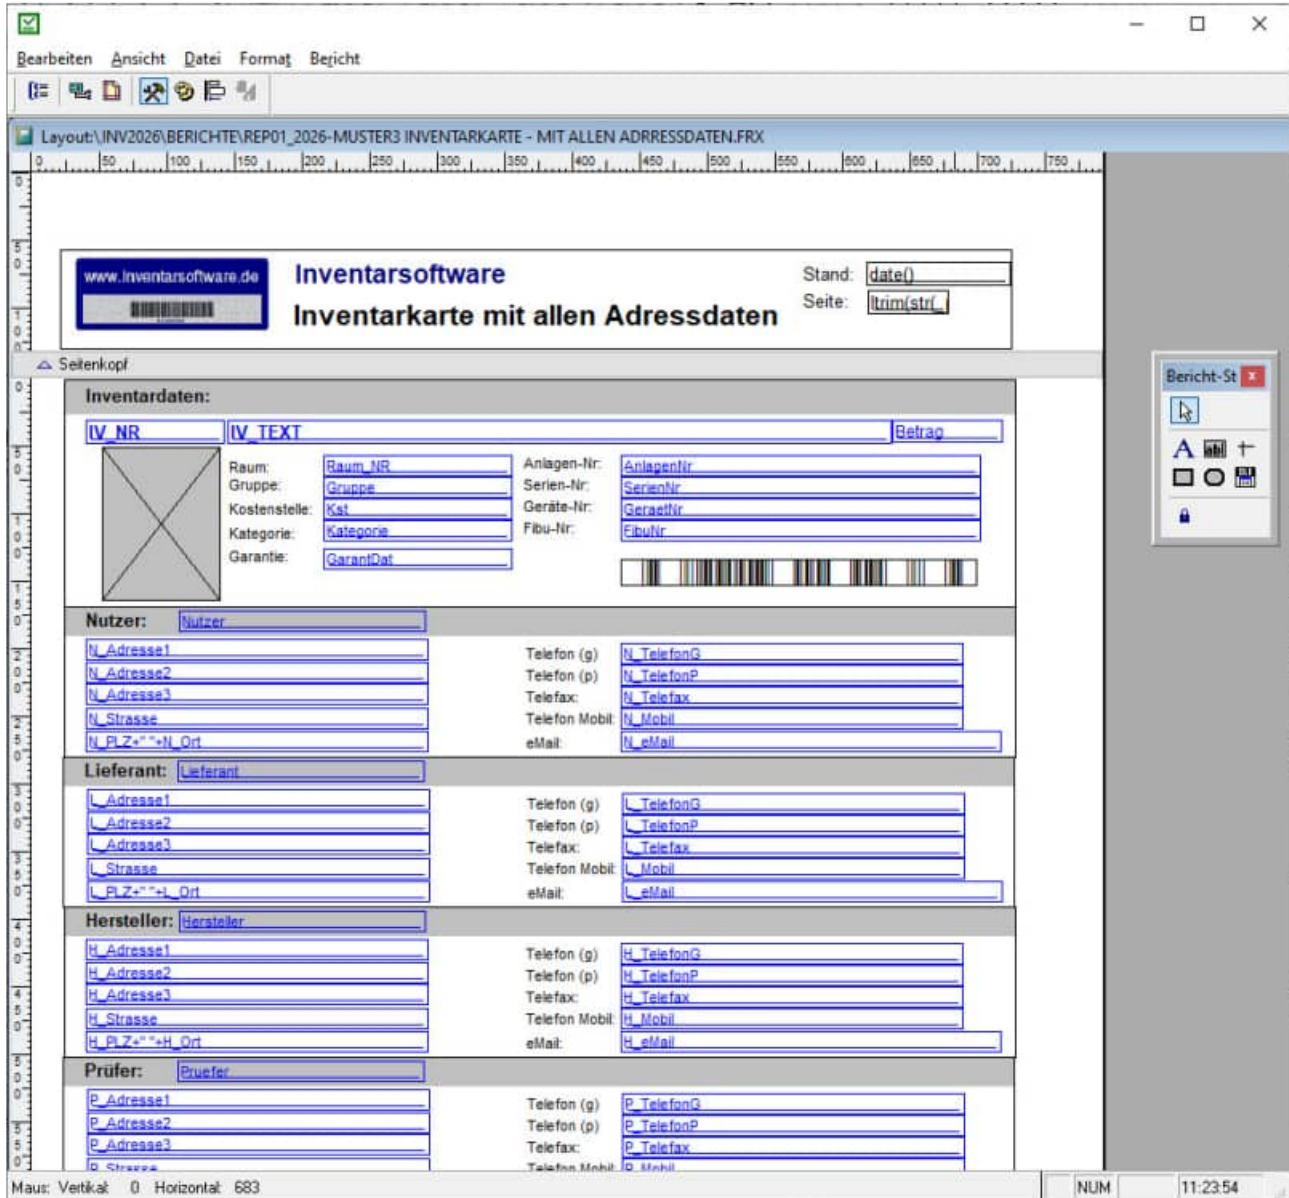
Bearbeiten Ansicht Datei Format Bericht

Layout:\INV2026\BERICHTE\REP01_2026-MUSTER3 INVENTARKARTE - MIT ALLEN ADRRESSDATEN.FRX

0 50 100 150 200 250 300 350 400 450 500 550 600 650 700 750

www.inventarsoftware.de

Inventarsoftware

Inventarkarte mit allen Adressdaten

Stand: date()
Seite: ltrim(str(

Seitenkopf

Bericht-St

Inventardaten:

IV_NR IV_TEXT Betrag

Raum: Raum_NR
Gruppe: Gruppe
Kostenstelle: Kst
Kategorie: Kategorie
Garantie: GarantDat

Anlagen-Nr: AnlagenNr
Serien-Nr: SerienNr
Geräte-Nr: GeraetNr
Fibu-Nr: FibuNr

Nutzer: Nutzer

N_Adresse1
N_Adresse2
N_Adresse3
N_Strasse
N_PLZ+" "+N_Ort

Telefon (g) N_TelefonG
Telefon (p) N_TelefonP
Telefax: N_Telefax
Telefon Mobil: N_Mobil
eMail: N_eMail

Lieferant: Lieferant

L_Adresse1
L_Adresse2
L_Adresse3
L_Strasse
L_PLZ+" "+L_Ort

Telefon (g) L_TelefonG
Telefon (p) L_TelefonP
Telefax: L_Telefax
Telefon Mobil: L_Mobil
eMail: L_eMail

Hersteller: Hersteller

H_Adresse1
H_Adresse2
H_Adresse3
H_Strasse
H_PLZ+" "+H_Ort

Telefon (g) H_TelefonG
Telefon (p) H_TelefonP
Telefax: H_Telefax
Telefon Mobil: H_Mobil
eMail: H_eMail

Prüfer: Pruefer

P_Adresse1
P_Adresse2
P_Adresse3
P_Strasse

Telefon (g) P_TelefonG
Telefon (p) P_TelefonP
Telefax: P_Telefax
Telefon Mobil: P_Mobil

Maus: Vertikal: 0 Horizontal: 683 NUM 11:23:54